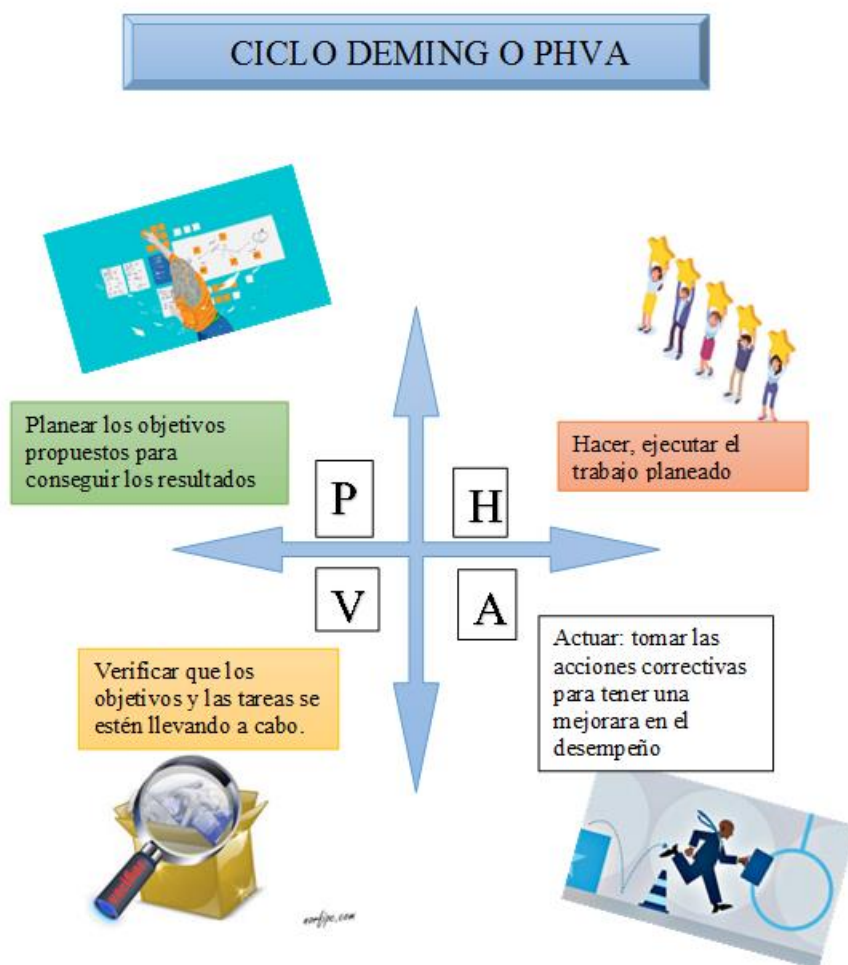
CICLO DEMING O PHVA

Planear los objetivos propuestos para conseguir los resultados

Hacer, ejecutar el trabajo planeado

P

H

V

A

Verificar que los objetivos y las tareas se estén llevando a cabo.

Actuar: tomar las acciones correctivas para tener una mejorara en el desempeño

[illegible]

nerfipc.com